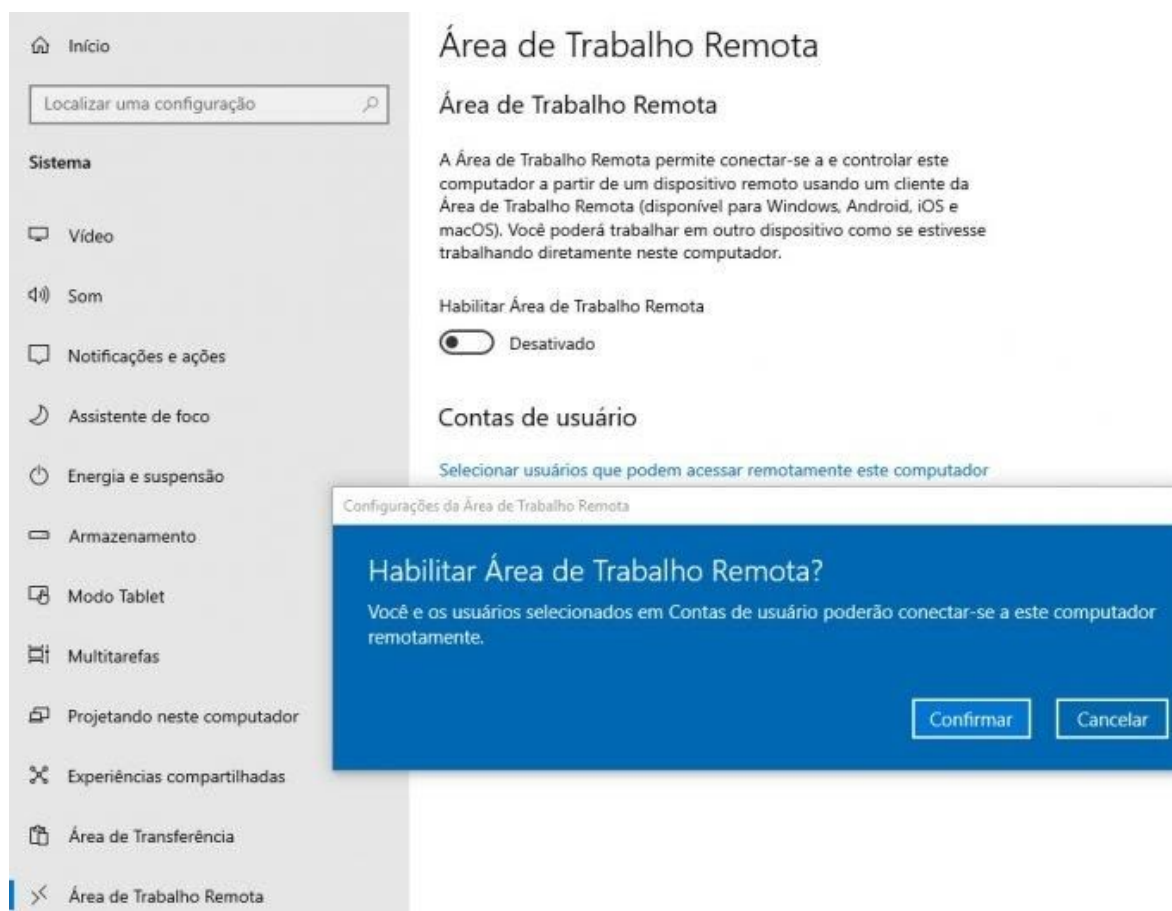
Início

Localizar uma configuração

Sistema

Vídeo

Som

Notificações e ações

Assistente de foco

Energia e suspensão

Armazenamento

Modo Tablet

Multitarefas

Projetando neste computador

Experiências compartilhadas

Área de Transferência

Área de Trabalho Remota

Área de Trabalho Remota

Área de Trabalho Remota

A Área de Trabalho Remota permite conectar-se a e controlar este computador a partir de um dispositivo remoto usando um cliente da Área de Trabalho Remota (disponível para Windows, Android, iOS e macOS). Você poderá trabalhar em outro dispositivo como se estivesse trabalhando diretamente neste computador.

Habilitar Área de Trabalho Remota

Desativado

Contas de usuário

Selecionar usuários que podem acessar remotamente este computador

Configurações da Área de Trabalho Remota

Habilitar Área de Trabalho Remota?

Você e os usuários selecionados em Contas de usuário poderão conectar-se a este computador remotamente.

Confirmar

Cancelar